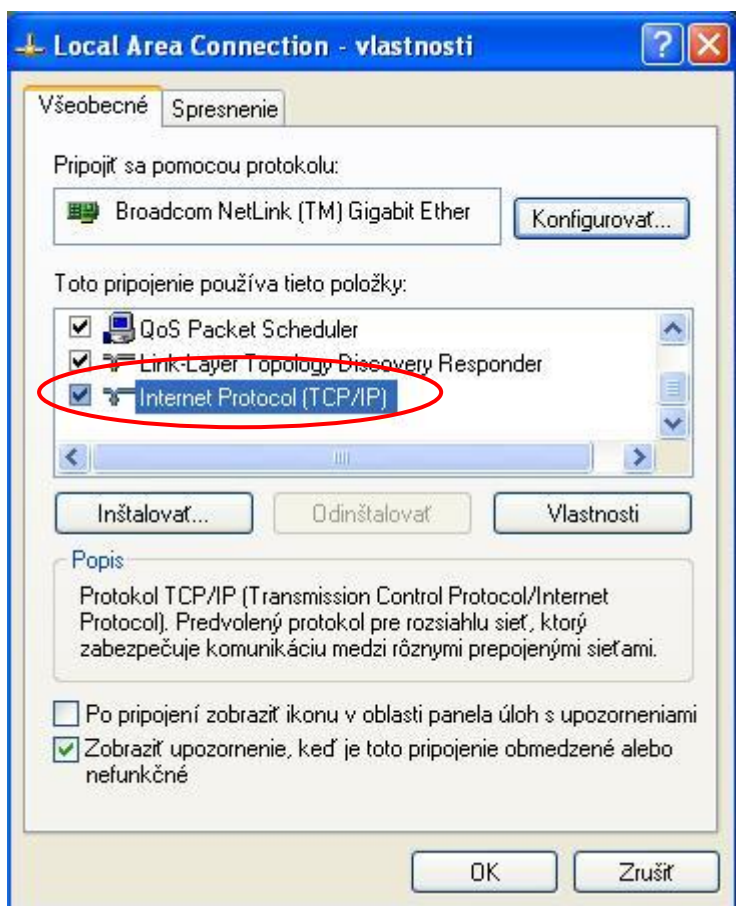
Local Area Connection - vlastnosti

Všeobecné | Spresnenie

Pripojiť sa pomocou protokolu:

Broadcom NetLink (TM) Gigabit Ether

Konfigurovať...

Toto pripojenie používa tieto položky:

QoS Packet Scheduler
Link-Layer Topology Discovery Responder
Internet Protocol (TCP/IP)

Inštalovať... | Odinštalovať | Vlastnosti

Popis
Protokol TCP/IP (Transmission Control Protocol/Internet Protocol). Predvolený protokol pre rozsiahlu sieť, ktorý zabezpečuje komunikáciu medzi rôznymi prepojenými sieťami.

Po pripojení zobraziť ikonu v oblasti panela úloh s upozorneniami
Zobraziť upozornenie, keď je toto pripojenie obmedzené alebo nefunkčné

OK | Zrušiť